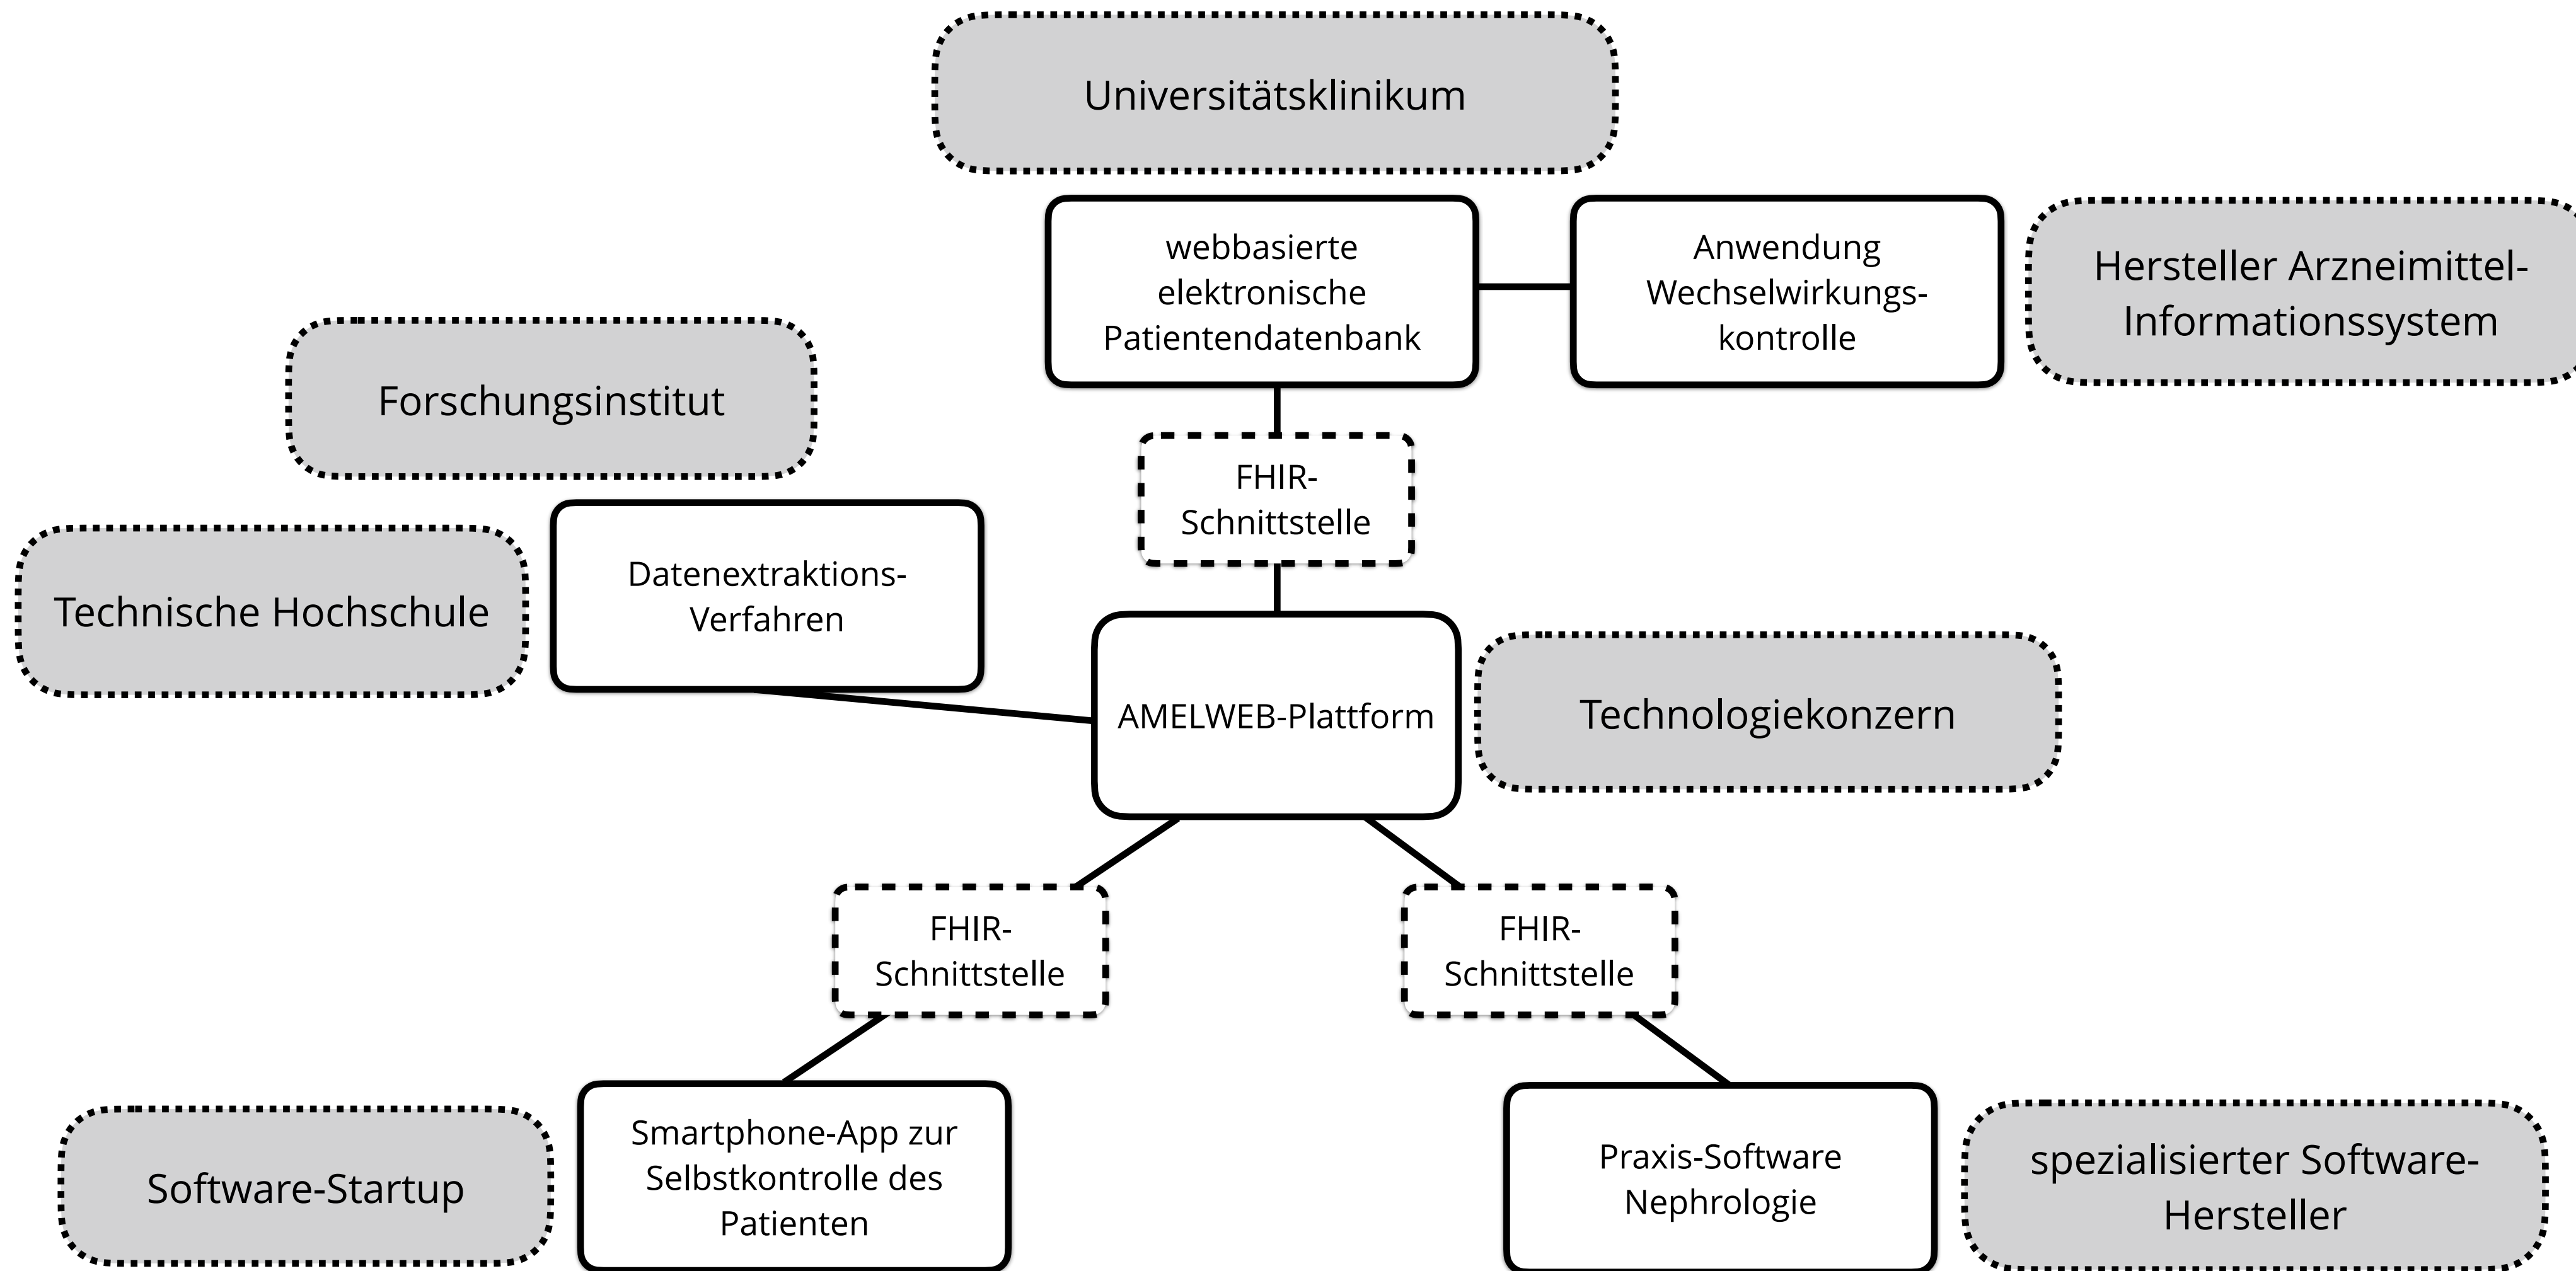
Universitätsklinikum

webbasierte elektronische Patientendatenbank

Anwendung Wechselwirkungskontrolle

Hersteller Arzneimittel-Informationssystem

Forschungsinstitut

FHIR-Schnittstelle

Technische Hochschule

Datenextraktions-Verfahren

AMELWEB-Plattform

Technologiekonzern

FHIR-Schnittstelle

FHIR-Schnittstelle

Software-Startup

Smartphone-App zur Selbstkontrolle des Patienten

Praxis-Software Nephrologie

spezialisierter Software-Hersteller